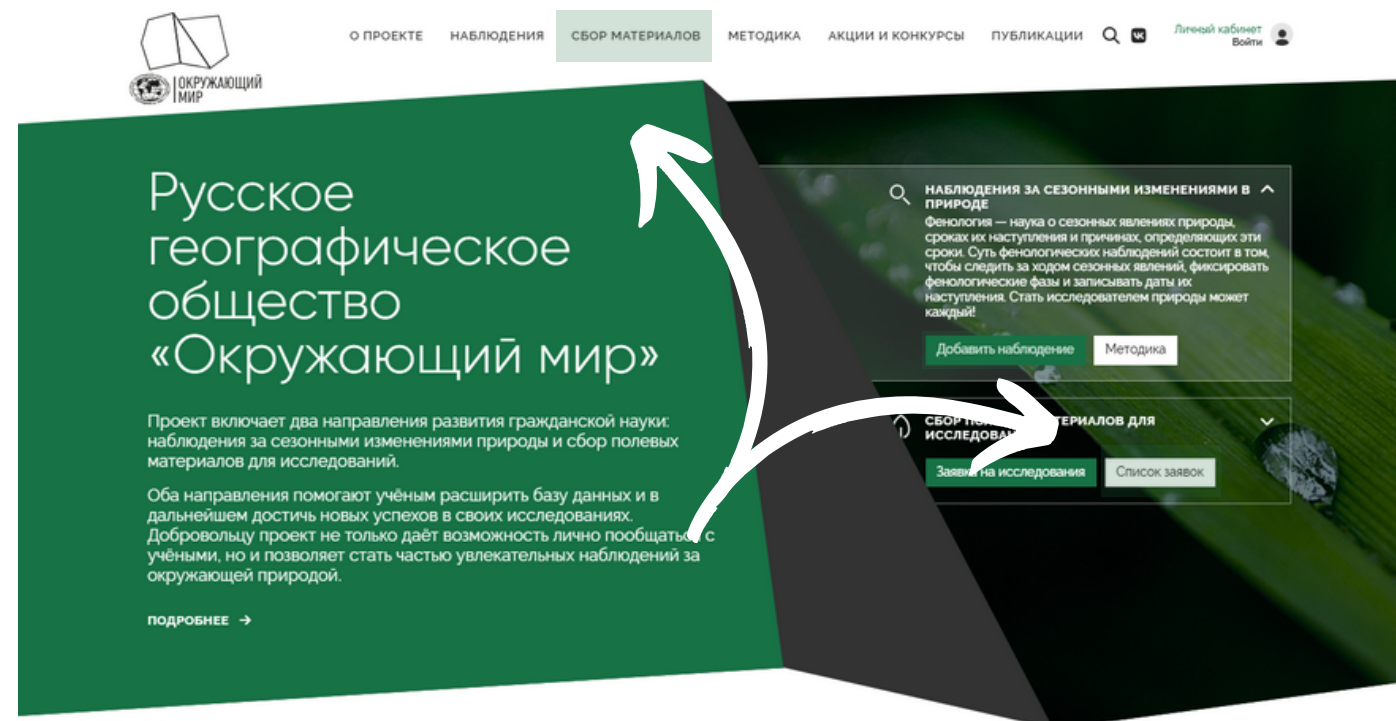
ОКРУЖАЮЩИЙ МИР

О ПРОЕКТЕ НАБЛЮДЕНИЯ СБОР МАТЕРИАЛОВ МЕТОДИКА АКЦИИ И КОНКУРСЫ ПУБЛИКАЦИИ

Личный кабинет
Войти

Русское географическое общество «Окружающий мир»

Проект включает два направления развития гражданской науки: наблюдения за сезонными изменениями природы и сбор полевых материалов для исследований.

Оба направления помогают учёным расширить базу данных и в дальнейшем достичь новых успехов в своих исследованиях. Добровольцу проект не только даёт возможность лично пообщаться с учёными, но и позволяет стать частью увлекательных наблюдений за окружающей природой.

ПОДРОБНЕЕ →

НАБЛЮДЕНИЯ ЗА СЕЗОННЫМИ ИЗМЕНЕНИЯМИ В ПРИРОДЕ

Фенология — наука о сезонных явлениях природы, сроках их наступления и причинах, определяющих эти сроки. Суть фенологических наблюдений состоит в том, чтобы следить за ходом сезонных явлений, фиксировать фенологические фазы и записывать даты их наступления. Стать исследователем природы может каждый!

Добавить наблюдение Методика

СБОР П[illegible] МАТЕРИАЛОВ ДЛЯ ИССЛЕДОВА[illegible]

Заявки на исследования Список заявок